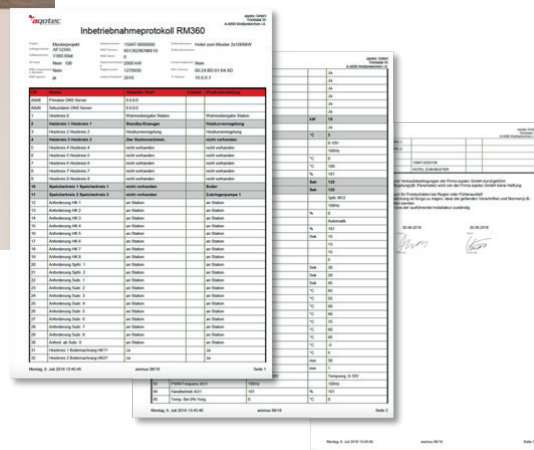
agotec

Inbetriebnahmeprotokoll RM360

| Nr | Name | Wert | Einheit | Kommentar |
|---|---|---|---|---|
| AA08 | Primärer DNS Server | 0.0.0.0 | | |
| AA09 | Sekundärer DNS Server | 0.0.0.0 | | |
| 1 | Heizkreis 0 | Wärmeübergabe Station | | Wärmeübergabe Station |
| 2 | Heizkreis 1 Heizkreis 1 | Standby-Erzeuger | | Heizkreisregelung |
| 3 | Heizkreis 2 Heizkreis 2 | Heizkreisregelung | | Heizkreisregelung |
| 4 | Heizkreis 3 Heizkreis 3 | Der Heizkreisnahme | | nicht vorhanden |
| 5 | Heizkreis 4 Heizkreis 4 | nicht vorhanden | | nicht vorhanden |
| 6 | Heizkreis 5 Heizkreis 5 | nicht vorhanden | | nicht vorhanden |
| 7 | Heizkreis 6 Heizkreis 6 | nicht vorhanden | | nicht vorhanden |
| 8 | Heizkreis 7 Heizkreis 7 | nicht vorhanden | | nicht vorhanden |
| 9 | Heizkreis 8 Heizkreis 8 | nicht vorhanden | | nicht vorhanden |
| 10 | Speicherkreis 1 Speicherkreis 1 | nicht vorhanden | | Boiler |
| 11 | Speicherkreis 2 Speicherkreis 2 | nicht vorhanden | | Zubringerpumpe 1 |
| 12 | Anforderung HK 1 | an Station | | an Station |
| 13 | Anforderung HK 2 | an Station | | an Station |
| 14 | Anforderung HK 3 | an Station | | an Station |
| 15 | Anforderung HK 4 | an Station | | an Station |
| 16 | Anforderung HK 5 | an Station | | an Station |
| 17 | Anforderung HK 6 | an Station | | an Station |
| 18 | Anforderung HK 7 | an Station | | an Station |
| 19 | Anforderung HK 8 | an Station | | an Station |
| 20 | Anforderung SpKr. 1 | an Station | | an Station |
| 21 | Anforderung SpKr. 2 | an Station | | an Station |
| 22 | Anforderung Subr. 1 | an Station | | an Station |
| 23 | Anforderung Subr. 2 | an Station | | an Station |
| 24 | Anforderung Subr. 3 | an Station | | an Station |
| 25 | Anforderung Subr. 4 | an Station | | an Station |
| 26 | Anforderung Subr. 5 | an Station | | an Station |
| 27 | Anforderung Subr. 6 | an Station | | an Station |
| 28 | Anforderung Subr. 7 | an Station | | an Station |
| 29 | Anforderung Subr. 8 | an Station | | an Station |
| 30 | Anford. ab Subr. 9 | an Station | | an Station |
| 31 | Heizkreis 1 Bedarfsanhang HK1? | Ja | | Ja |
| 32 | Heizkreis 2 Bedarfsanhang HK2? | Ja | | Ja |

Montag, 9. Juli 2018 13:45:46 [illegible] Seite 1

Montag, 9. Juli 2018 13:45:46 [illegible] Seite 2

Montag, 9. Juli 2018 13:45:46 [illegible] Seite 3